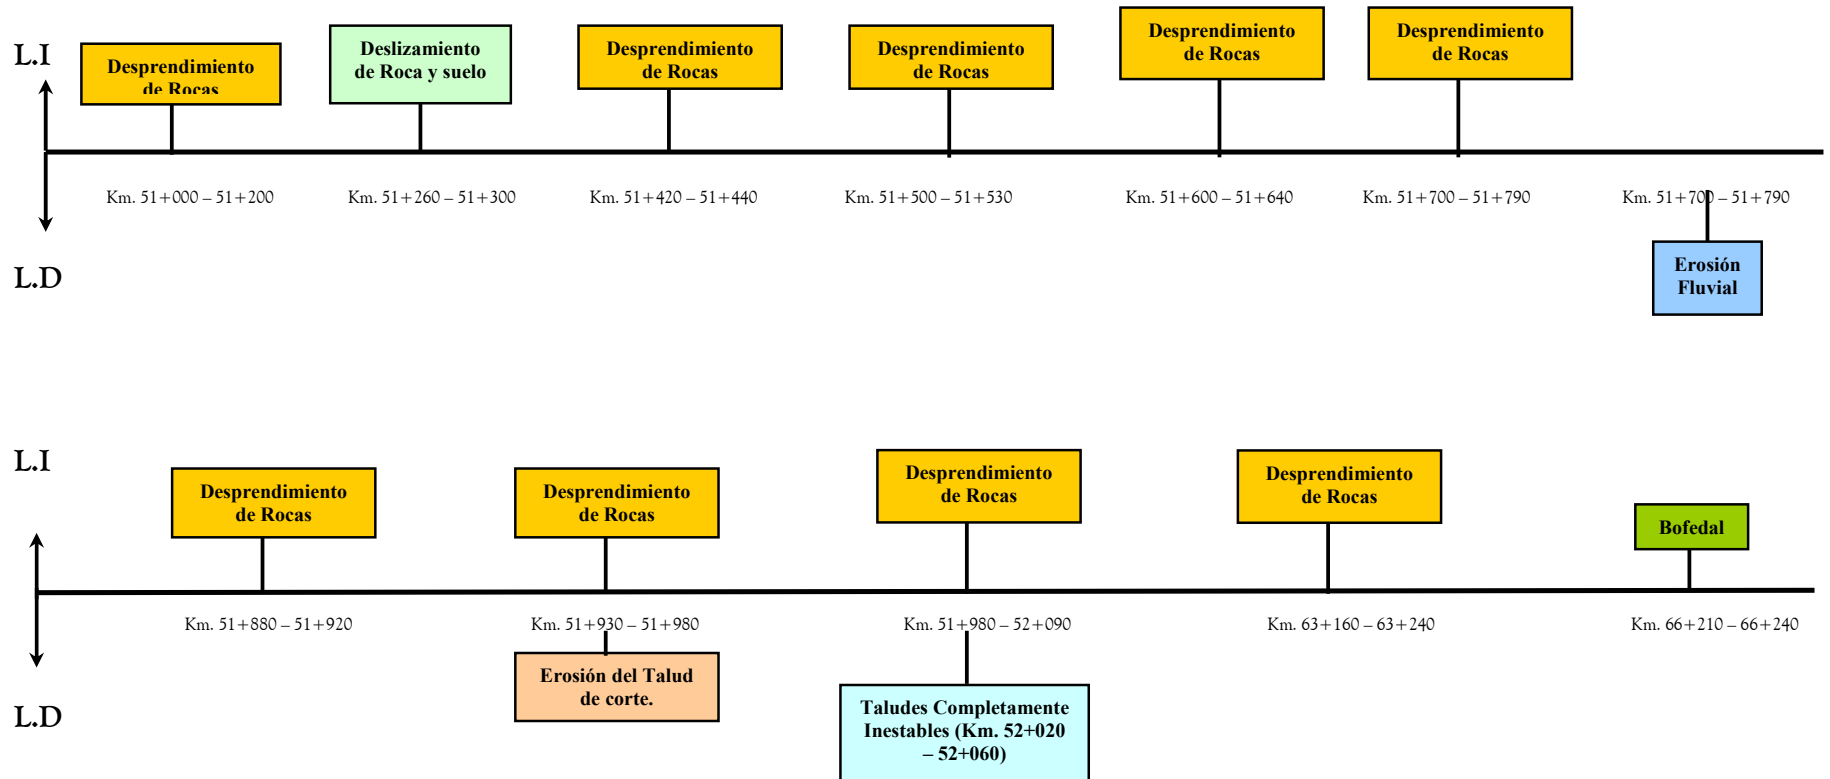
L.I

Desprendimiento de Rocas

Deslizamiento de Roca y suelo

Desprendimiento de Rocas

Desprendimiento de Rocas

Desprendimiento de Rocas

Desprendimiento de Rocas

Km. 51+000 – 51+200

Km. 51+260 – 51+300

Km. 51+420 – 51+440

Km. 51+500 – 51+530

Km. 51+600 – 51+640

Km. 51+700 – 51+790

Km. 51+700 – 51+790

Erosión Fluvial

L.D

L.I

Desprendimiento de Rocas

Desprendimiento de Rocas

Desprendimiento de Rocas

Desprendimiento de Rocas

Bofedal

Km. 51+880 – 51+920

Km. 51+930 – 51+980

Km. 51+980 – 52+090

Km. 63+160 – 63+240

Km. 66+210 – 66+240

Erosión del Talud de corte.

Taludes Completamente Inestables (Km. 52+020 – 52+060)

L.D